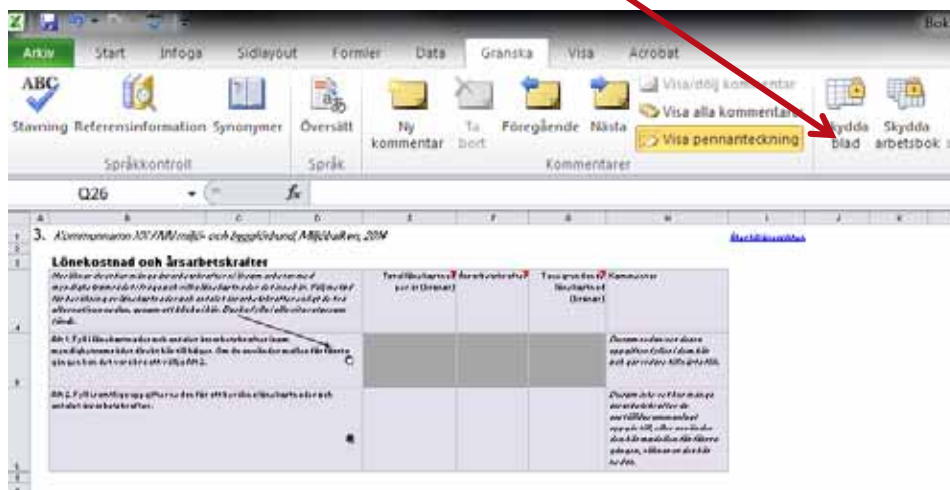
Bok

Arkiv Start Infoga Sidlayout Formler Data Granska Visa Acrobat

ABC Stavning Referensinformation Synonymer Översätt Ny kommentar Ta bort Föregående Nästa Visa/dölj kommentar Visa alla kommentarer Visa pennanteckning Skydda blad Skydda arbetsbok

Språkkontroll Språk Kommentarer

Q26 $f_x$

A B C D E F G H I J K

3. Kommunnamn XX-FMN miljö- och byggförbund, Miljöbalken, 2014 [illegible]

Lönekostnad och årsarbetskrafter

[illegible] Total lönekostnad per år (kronor) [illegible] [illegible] Kommentar

Alt 1. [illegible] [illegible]

Alt 2. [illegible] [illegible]